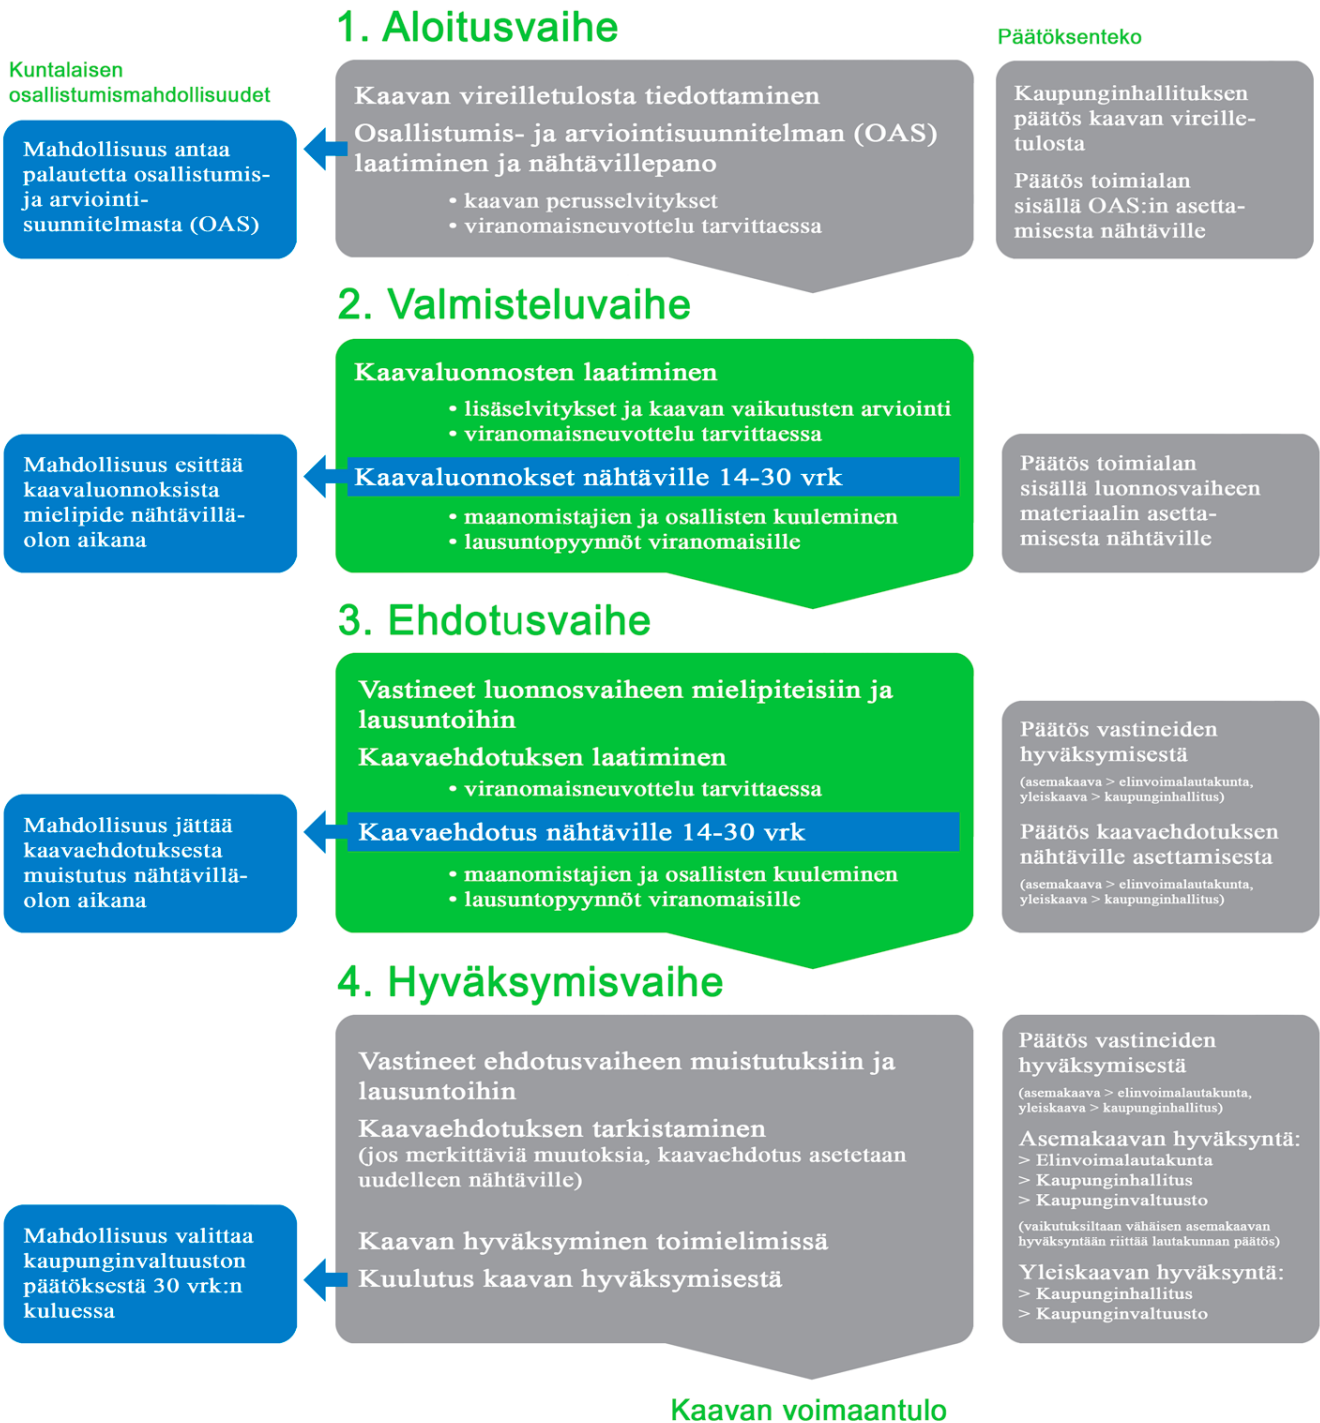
1. Aloitusvaihe

Kuntalaisen osallistumismahdollisuudet

Päätöksenteko

Mahdollisuus antaa palautetta osallistumis- ja arviointisuunnitelmasta (OAS)

Kaavan vireilletulosta tiedottaminen

Osallistumis- ja arviointisuunnitelman (OAS) laatiminen ja nähtävillepano

• kaavan perusselvitykset
• viranomaisneuvottelu tarvittaessa

Kaupunginhallituksen päätös kaavan vireilletulosta

Päätös toimialan sisällä OAS:in asettamisesta nähtäville

2. Valmisteluvaihe

Kaavaluonnosten laatiminen

• lisäselvitykset ja kaavan vaikutusten arviointi
• viranomaisneuvottelu tarvittaessa

Mahdollisuus esittää kaavaluonnoksista mielipide nähtävillä-olon aikana

Kaavaluonnokset nähtäville 14-30 vrk

• maanomistajien ja osallisten kuuleminen
• lausuntopyynnöt viranomaisille

Päätös toimialan sisällä luonnosvaiheen materiaalin asettamisesta nähtäville

3. Ehdotusvaihe

Vastineet luonnosvaiheen mielipiteisiin ja lausuntoihin

Kaavaehdotuksen laatiminen

• viranomaisneuvottelu tarvittaessa

Mahdollisuus jättää kaavaehdotuksesta muistutus nähtävillä-olon aikana

Kaavaehdotus nähtäville 14-30 vrk

• maanomistajien ja osallisten kuuleminen
• lausuntopyynnöt viranomaisille

Päätös vastineiden hyväksymisestä
(asemakaava > elinvoimalautakunta, yleiskaava > kaupunginhallitus)

Päätös kaavaehdotuksen nähtäville asettamisesta
(asemakaava > elinvoimalautakunta, yleiskaava > kaupunginhallitus)

4. Hyväksymisvaihe

Vastineet ehdotusvaiheen muistutuksiin ja lausuntoihin

Kaavaehdotuksen tarkistaminen
(jos merkittäviä muutoksia, kaavaehdotus asetetaan uudelleen nähtäville)

Mahdollisuus valittaa kaupunginvaltuuston päätöksestä 30 vrk:n kuluessa

Kaavan hyväksyminen toimielimissä

Kuulutus kaavan hyväksymisestä

Päätös vastineiden hyväksymisestä
(asemakaava > elinvoimalautakunta, yleiskaava > kaupunginhallitus)

Asemakaavan hyväksyntä:
> Elinvoimalautakunta
> Kaupunginhallitus
> Kaupunginvaltuusto
(vaikutuksiltaan vähäisen asemakaavan hyväksyntään riittää lautakunnan päätös)

Yleiskaavan hyväksyntä:
> Kaupunginhallitus
> Kaupunginvaltuusto

Kaavan voimaantulo